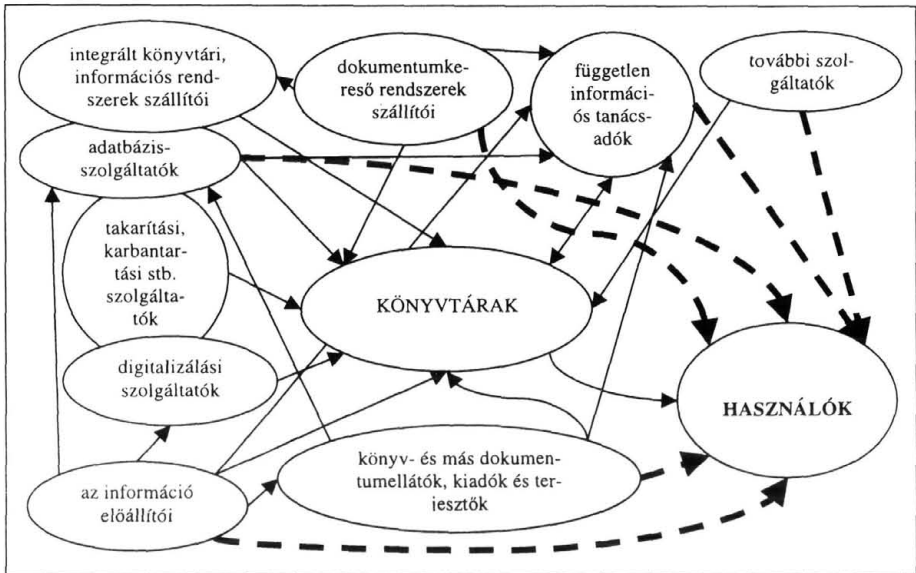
integrált könyvtári, információs rendszerek szállítói

dokumentumkereső rendszerek szállítói

független információs tanácsadók

további szolgáltatók

adatbázis-szolgáltatók

takarítási, karbantartási stb. szolgáltatók

KÖNYVTÁRAK

digitalizálási szolgáltatók

HASZNÁLÓK

könyv- és más dokumentumellátók, kiadók és terjesztők

az információ előállítói